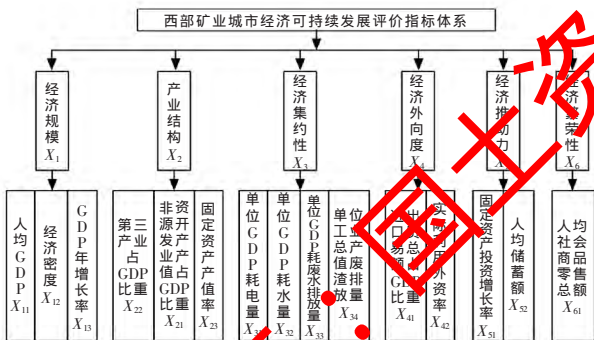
西部矿业城市经济可持续发展评价指标体系

经济规模 $X_1$

产业结构 $X_2$

经济集约性 $X_3$

经济外向度 $X_4$

经济推动力 $X_5$

经济繁荣性 $X_6$

人均GDP $X_{11}$

经济密度 $X_{12}$

GDP年增长率 $X_{13}$

第三产业占GDP比重 $X_{22}$

非资源开发产业产值占GDP比重 $X_{21}$

固定资产产值率 $X_{23}$

单位GDP耗电量 $X_{31}$

单位GDP耗水量 $X_{32}$

单位GDP耗废水排放量 $X_{33}$

单位工业总产值废渣排放量 $X_{34}$

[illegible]出口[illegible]易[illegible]GDP比重 $X_{41}$

实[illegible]利用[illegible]外资率 $X_{42}$

固定资产投资增长率 $X_{51}$

人均储蓄额 $X_{52}$

人均社会商品零售总额 $X_{61}$